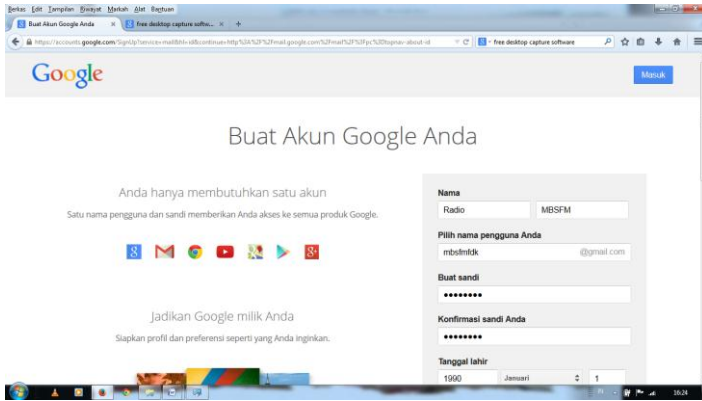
Berkas Edit Tampilan Riwayat Markah Alat Bantuan

Buat Akun Google Anda ×
free desktop capture softw... ×
+

https://accounts.google.com/SignUp?service=mail&hl=id&continue=http%3A%2F%2Fmail.google.com%2Fmail%2F%3Fpc%3Dtopnav-about-id

free desktop capture software

Google

Masuk

Buat Akun Google Anda

Anda hanya membutuhkan satu akun

Satu nama pengguna dan sandi memberikan Anda akses ke semua produk Google.

Jadikan Google milik Anda

Siapkan profil dan preferensi seperti yang Anda inginkan.

Nama
Radio
MBSFM
Pilih nama pengguna Anda
mbsfmfdk
@gmail.com
Buat sandi
••••••••
Konfirmasi sandi Anda
••••••••
Tanggal lahir
1990
Januari
1

16:24